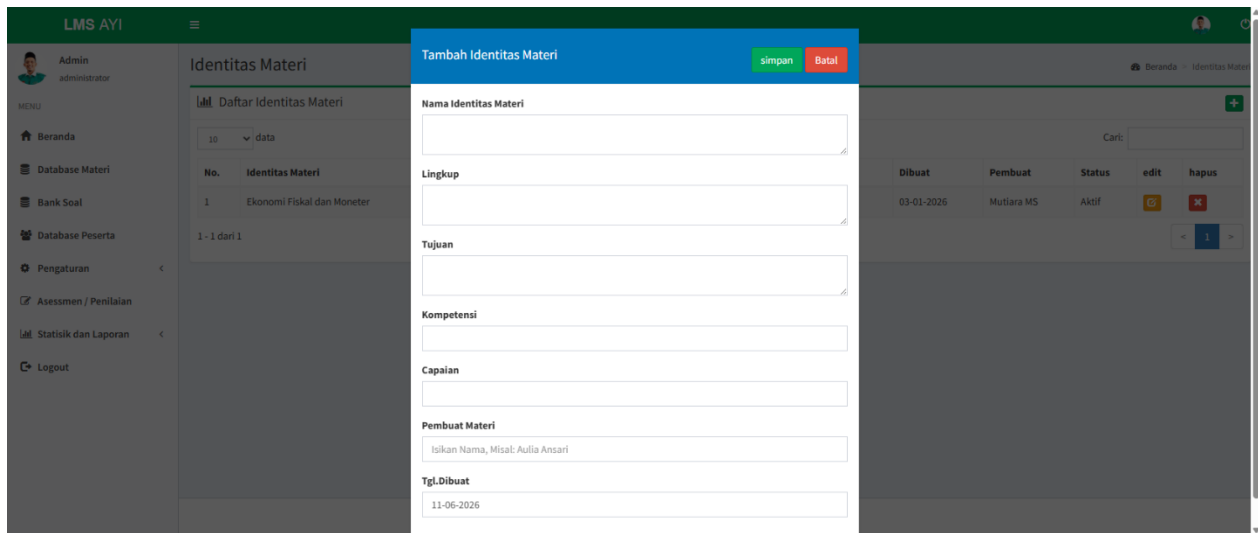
LMS AYI

Admin
administrator

MENU

Beranda

Database Materi

Bank Soal

Database Peserta

Pengaturan

Asessmen / Penilaian

Statisik dan Laporan

Logout

Identitas Materi

Beranda > Identitas Materi

Daftar Identitas Materi

10 data

Cari:

| No. | Identitas Materi | Dibuat | Pembuat | Status | edit | hapus |
|---|---|---|---|---|---|---|
| 1 | Ekonomi Fiskal dan Moneter | 03-01-2026 | Mutiara MS | Aktif | | |

1 - 1 dari 1

< 1 >

Tambah Identitas Materi

simpan Batal

Nama Identitas Materi

Lingkup

Tujuan

Kompetensi

Capaian

Pembuat Materi

Isikan Nama, Misal: Aulia Ansari

Tgl.Dibuat

11-06-2026